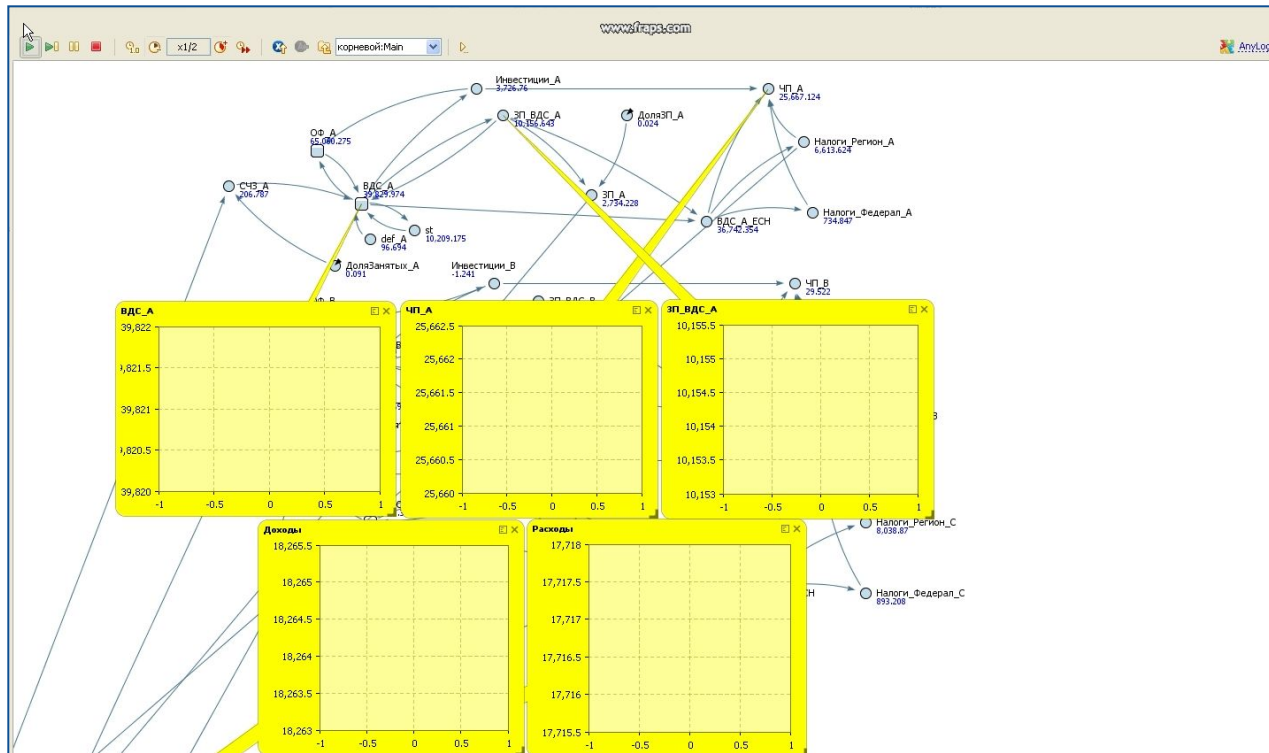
www.fraps.com

x1/2 корневой:Main

AnyLog

Инвестиции_А
3,726.76

ЧП_А
25,667.124

ЗП_ВДС_А
10,156.643

ДоляЗП_А
0.024

ОФ_А
65,080.275

Налоги_Регион_А
6,613.624

СЧЗ_А
206.787

ВДС_А
39,829.974

ЗП_А
2,754.228

Налоги_Федерал_А
734.847

ВДС_А_ЕСН
36,742.354

def_A
96.694

st
10,209.175

ДоляЗанятых_А
0.091

Инвестиции_В
-1.241

ЧП_В
29.522

ВДС_А

| 39,822 |
| 39,821.5 |
| 39,821 |
| 39,820.5 |
| 39,820 |

-1 -0.5 0 0.5 1

ЧП_А

25,662.5
25,662
25,661.5
25,661
25,660.5
25,660

-1 -0.5 0 0.5 1

ЗП_ВДС_А

10,155.5
10,155
10,154.5
10,154
10,153.5
10,153

-1 -0.5 0 0.5 1

Доходы

18,265.5
18,265
18,264.5
18,264
18,263.5
18,263

-1 -0.5 0 0.5 1

Расходы

17,718
17,717.5
17,717
17,716.5
17,716
17,715.5

-1 -0.5 0 0.5 1

Налоги_Регион_С
8,038.87

Налоги_Федерал_С
893.208